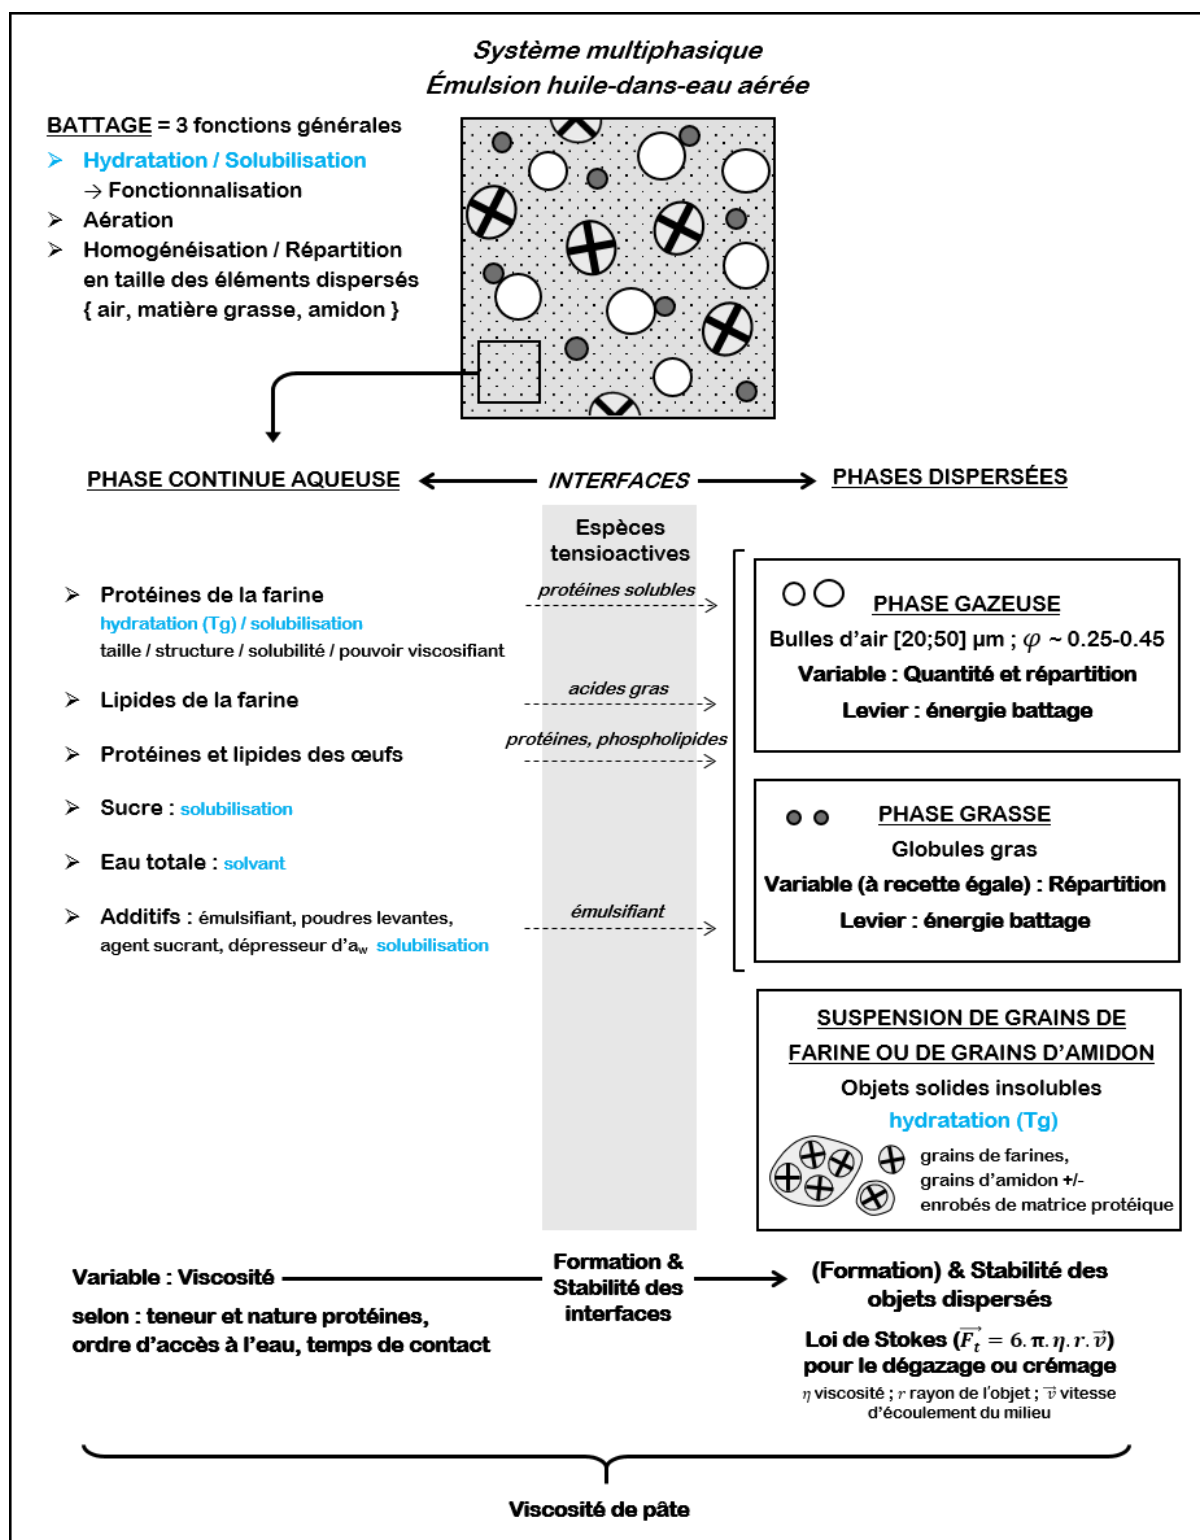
Système multiphasique
Émulsion huile-dans-eau aérée

BATTAGE = 3 fonctions générales
➢ Hydratation / Solubilisation
→ Fonctionnalisation
➢ Aération
➢ Homogénéisation / Répartition en taille des éléments dispersés { air, matière grasse, amidon }

PHASE CONTINUE AQUEUSE INTERFACES PHASES DISPERSÉES

Espèces tensioactives

➢ Protéines de la farine
hydratation (Tg) / solubilisation
taille / structure / solubilité / pouvoir viscosifiant

protéines solubles

➢ Lipides de la farine

acides gras

➢ Protéines et lipides des œufs

protéines, phospholipides

➢ Sucre : solubilisation

➢ Eau totale : solvant

➢ Additifs : émulsifiant, poudres levantes, agent sucrant, dépresseur d'$a_w$ solubilisation

émulsifiant

PHASE GAZEUSE
Bulles d'air [20;50] µm ; $\varphi$ ~ 0.25-0.45
Variable : Quantité et répartition
Levier : énergie battage

PHASE GRASSE
Globules gras
Variable (à recette égale) : Répartition
Levier : énergie battage

SUSPENSION DE GRAINS DE FARINE OU DE GRAINS D'AMIDON
Objets solides insolubles
hydratation (Tg)
grains de farines, grains d'amidon +/- enrobés de matrice protéique

Variable : Viscosité
selon : teneur et nature protéines, ordre d'accès à l'eau, temps de contact

Formation & Stabilité des interfaces

(Formation) & Stabilité des objets dispersés
Loi de Stokes ($\vec{F_t} = 6.\pi.\eta.r.\vec{v}$)
pour le dégazage ou crémage
$\eta$ viscosité ; $r$ rayon de l'objet ; $\vec{v}$ vitesse d'écoulement du milieu

Viscosité de pâte